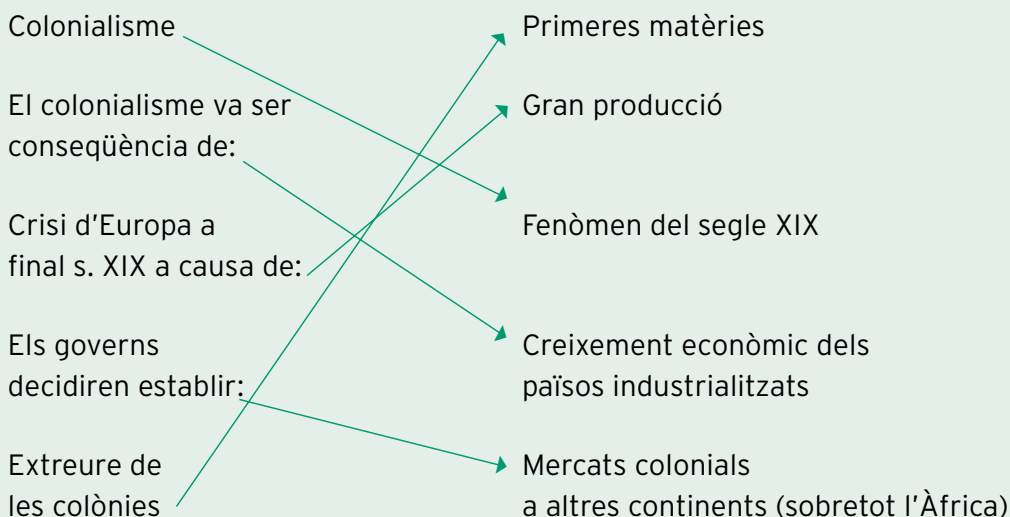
Colonialisme

El colonialisme va ser conseqüència de:

Crisi d'Europa a final s. XIX a causa de:

Els governs decidiren establir:

Extreure de les colònies

Primeres matèries

Gran producció

Fenòmen del segle XIX

Creixement econòmic dels països industrialitzats

Mercats colonials a altres continents (sobretot l'Àfrica)